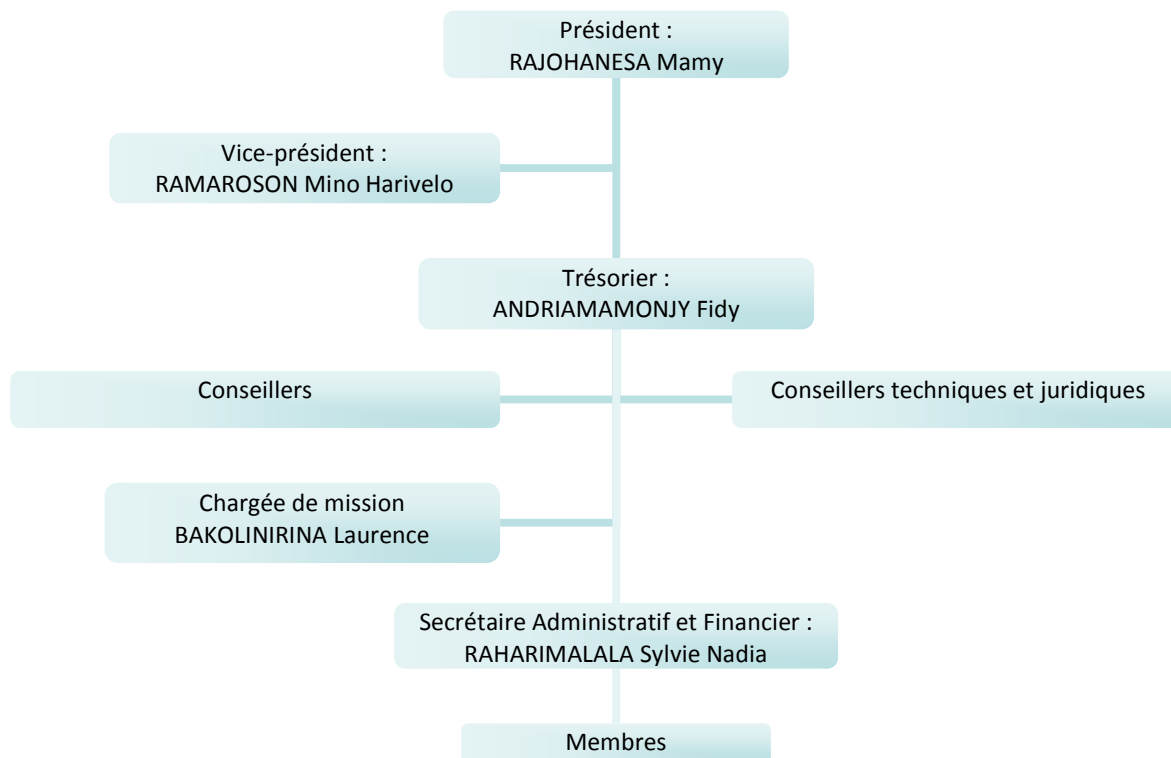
Président :
RAJOHANESA Mamy

Vice-président :
RAMAROSON Mino Harivelo

Trésorier :
ANDRIAMAMONJY Fidy

Conseillers

Conseillers techniques et juridiques

Chargée de mission
BAKOLINIRINA Laurence

Secrétaire Administratif et Financier :
RAHARIMALALA Sylvie Nadia

Membres